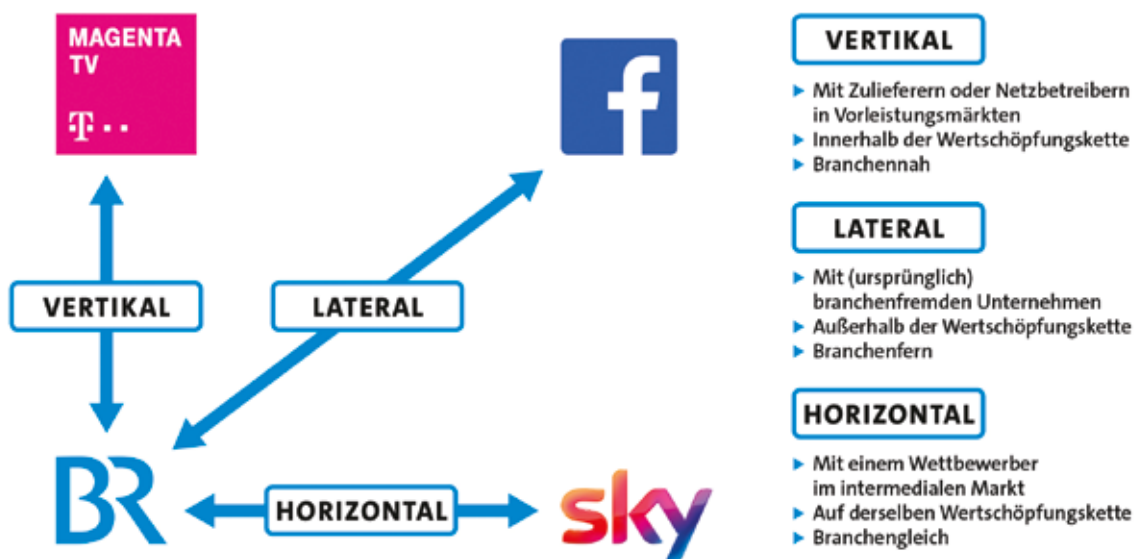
MAGENTA TV

T · ·

f

VERTIKAL

LATERAL

BR

HORIZONTAL

sky

VERTIKAL

▸ Mit Zulieferern oder Netzbetreibern in Vorleistungsmärkten
▸ Innerhalb der Wertschöpfungskette
▸ Branchennah

LATERAL

▸ Mit (ursprünglich) branchenfremden Unternehmen
▸ Außerhalb der Wertschöpfungskette
▸ Branchenfern

HORIZONTAL

▸ Mit einem Wettbewerber im intermedialen Markt
▸ Auf derselben Wertschöpfungskette
▸ Branchengleich